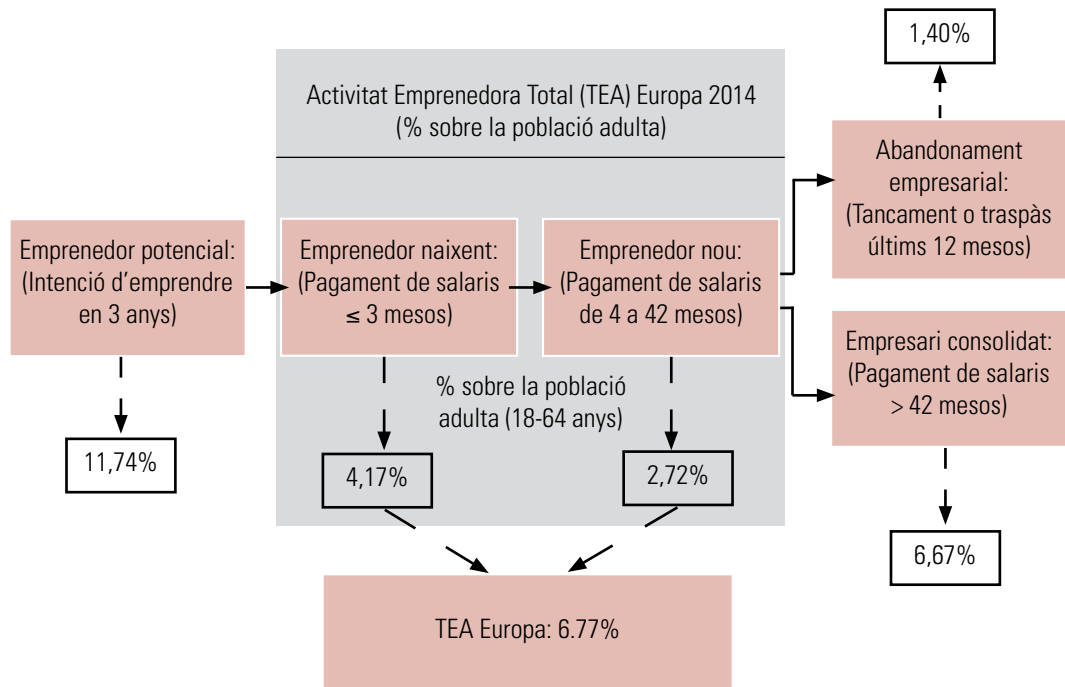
Activitat Emprenedora Total (TEA) Europa 2014
(% sobre la població adulta)

1,40%

Abandonament empresarial: (Tancament o traspàs últims 12 mesos)

Emprenedor potencial: (Intenció d'emprendre en 3 anys)

Emprenedor naixent: (Pagament de salaris ≤ 3 mesos)

Emprenedor nou: (Pagament de salaris de 4 a 42 mesos)

Empresari consolidat: (Pagament de salaris > 42 mesos)

% sobre la població adulta (18-64 anys)

11,74%

4,17%

2,72%

6,67%

TEA Europa: 6.77%